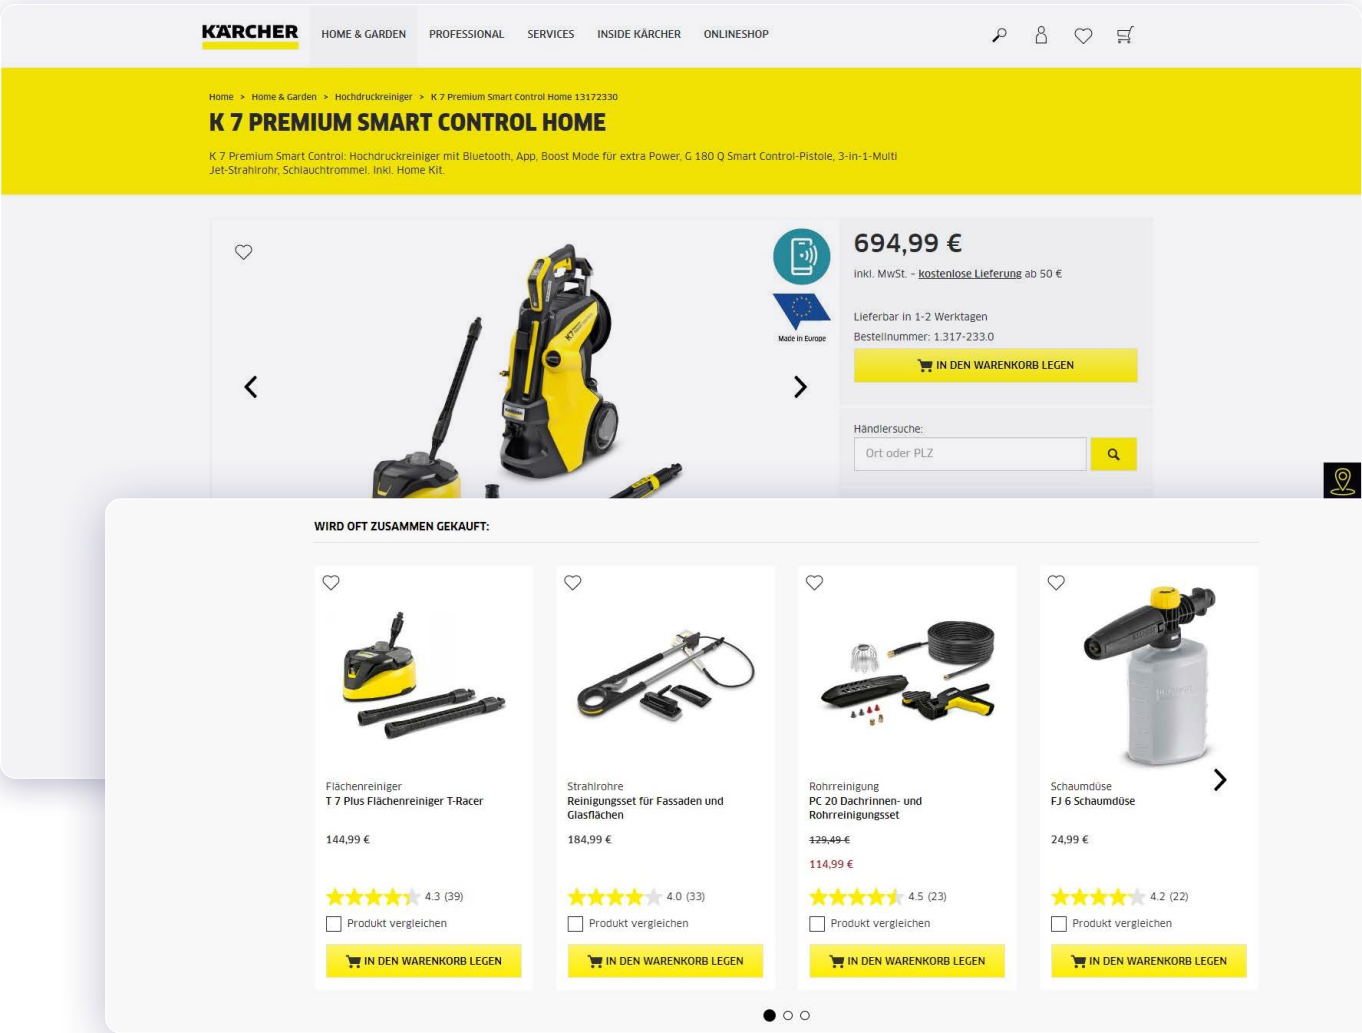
KÄRCHER HOME & GARDEN PROFESSIONAL SERVICES INSIDE KÄRCHER ONLINESHOP

Home > Home & Garden > Hochdruckreiniger > K 7 Premium Smart Control Home 13172330

K 7 PREMIUM SMART CONTROL HOME

K 7 Premium Smart Control: Hochdruckreiniger mit Bluetooth, App, Boost Mode für extra Power, G 180 Q Smart Control-Pistole, 3-in-1-Multi Jet-Strahlrohr, Schlauchtrommel. Inkl. Home Kit.

Made in Europe

694,99 €

inkl. MwSt. - kostenlose Lieferung ab 50 €

Lieferbar in 1-2 Werktagen
Bestellnummer: 1.317-233.0

IN DEN WARENKORB LEGEN

Händlersuche:
Ort oder PLZ

WIRD OFT ZUSAMMEN GEKAUFT:

Flächenreiniger
T 7 Plus Flächenreiniger T-Racer
144,99 €
4.3 (39)
Produkt vergleichen
IN DEN WARENKORB LEGEN

Strahlrohre
Reinigungsset für Fassaden und Glasflächen
184,99 €
4.0 (33)
Produkt vergleichen
IN DEN WARENKORB LEGEN

Rohrreinigung
PC 20 Dachrinnen- und Rohrreinigungsset
129,49 €
114,99 €
4.5 (23)
Produkt vergleichen
IN DEN WARENKORB LEGEN

Schaumdüse
FJ 6 Schaumdüse
24,99 €
4.2 (22)
Produkt vergleichen
IN DEN WARENKORB LEGEN